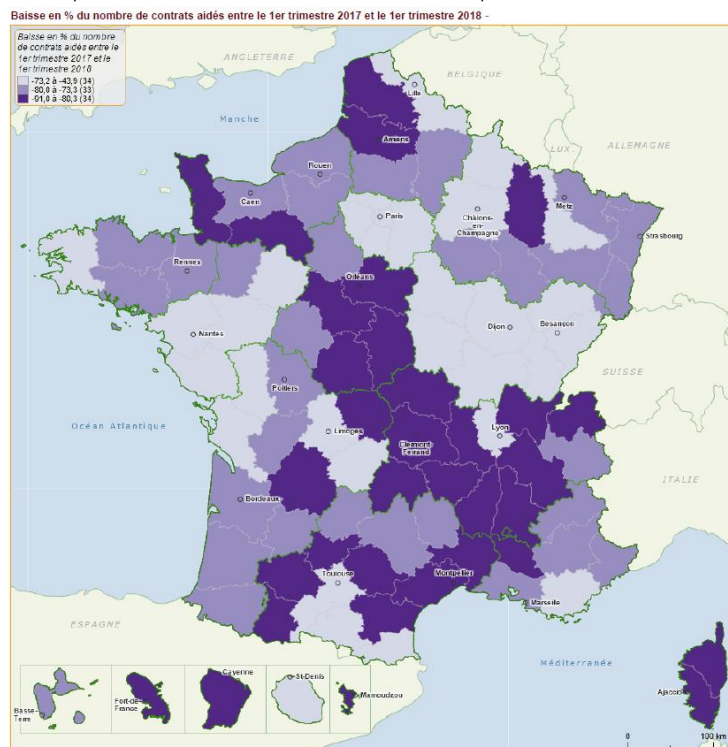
Baisse en % du nombre de contrats aidés entre le 1er trimestre 2017 et le 1er trimestre 2018 -

Baisse en % du nombre de contrats aidés entre le 1er trimestre 2017 et le 1er trimestre 2018

-73,2 à -43,9 (34)
-80,0 à -73,3 (33)
-91,0 à -80,3 (34)

ANGLETERRE
BELGIQUE
Manche
Lille
Amiens
LUX
ALLEMAGNE
Rouen
Caen
Metz
Paris
Châlons-en-Champagne
Strasbourg
Rennes
Orléans
Nantes
Dijon
Besançon
SUISSE
Poitiers
Océan Atlantique
Limoges
Lyon
Clermont-Ferrand
ITALIE
Bordeaux
Toulouse
Montpellier
Marseille
ESPAGNE
Méditerranée
Basse-Terre
Fort-de-France
Cayenne
St-Denis
Mamoudzou
Ajaccio
0
100 km